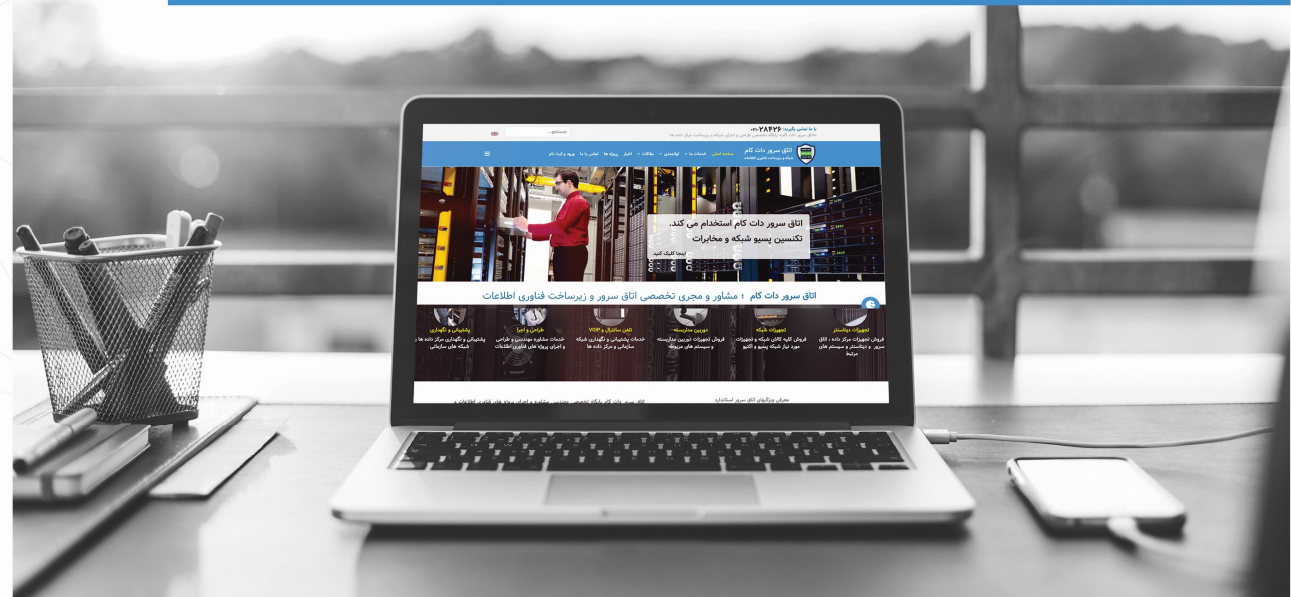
با ما تماس بگیرید: ۲۸۴۲۶-۰۲۱

جستجو...

اتاق سرور دات کام
شبکه و زیرساخت فناوری اطلاعات

صفحه اصلی   خدمات ما   تولیدی   مقالات   اخبار   پروژه ها   تماس با ما   ورود و ثبت نام

اتاق سرور دات کام استخدام می کند.
تکنسین پسیو شبکه و مخابرات
اینجا کلیک کنید

اتاق سرور دات کام ؛ مشاور و مجری تخصصی اتاق سرور و زیرساخت فناوری اطلاعات

تجهیزات دیتاسنتر
فروش تجهیزات مرکز داده ، اتاق سرور و دیتاسنتر و سیستم های مرتبط

تجهیزات شبکه
فروش کلیه کالای شبکه و تجهیزات مورد نیاز شبکه پسیو و اکتیو

دوربین مداربسته
فروش تجهیزات دوربین مداربسته و سیستم های مربوطه

تلفن سانترال و VOIP
خدمات پشتیبانی و نگهداری شبکه سازمانی و مرکز داده ها

طراحی و اجرا
خدمات مشاوره مهندسی و طراحی و اجرای پروژه های فناوری اطلاعات

پشتیبانی و نگهداری
پشتیبانی و نگهداری مرکز داده ها و شبکه های سازمانی

معرفی ویژگیهای اتاق سرور استاندارد

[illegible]